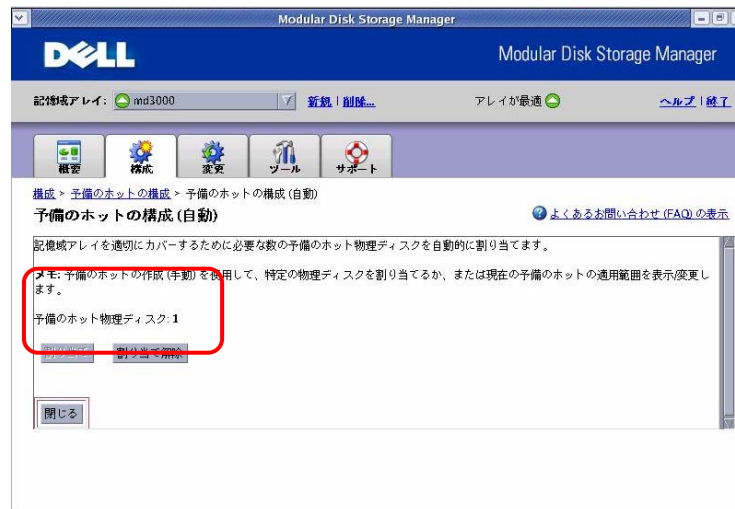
Modular Disk Storage Manager

DELL

Modular Disk Storage Manager

記憶域アレイ: md3000

新規 | 削除...

アレイが最適

ヘルプ | 終了

概要

構成

変更

ツール

サポート

構成 > 予備のホットの構成 > 予備のホットの構成 (自動)

予備のホットの構成 (自動)

よくあるお問い合わせ (FAQ) の表示

記憶域アレイを適切にカバーするために必要な数の予備のホット物理ディスクを自動的に割り当てます。

メモ: 予備のホットの作成 (手動) を使用して、特定の物理ディスクを割り当てるか、または現在の予備のホットの適用範囲を表示/変更します。

予備のホット物理ディスク: 1

割り当て

割り当て解除

閉じる